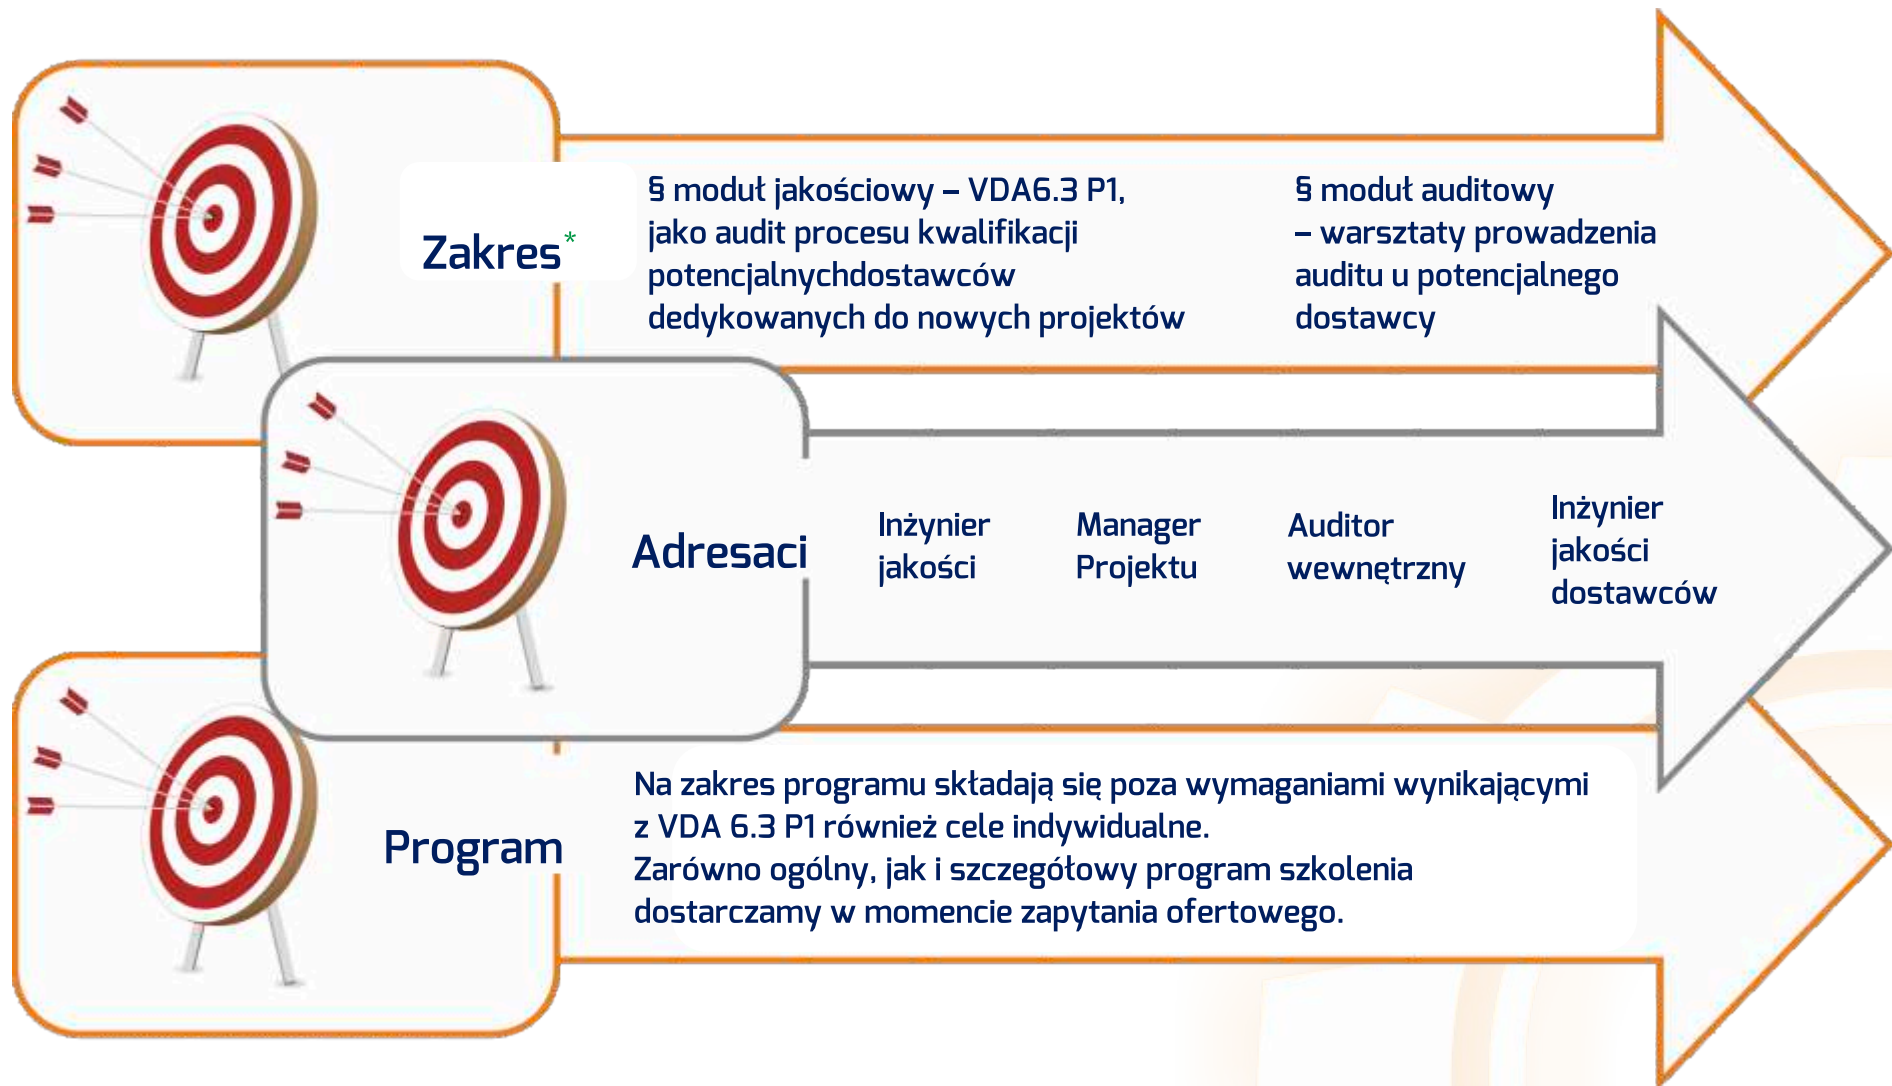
Zakres*

§ moduł jakościowy – VDA6.3 P1, jako audit procesu kwalifikacji potencjalnychdostawców dedykowanych do nowych projektów

§ moduł auditowy – warsztaty prowadzenia auditu u potencjalnego dostawcy

Adresaci

Inżynier jakości

Manager Projektu

Auditor wewnętrzny

Inżynier jakości dostawców

Program

Na zakres programu składają się poza wymaganiami wynikającymi z VDA 6.3 P1 również cele indywidualne.
Zarówno ogólny, jak i szczegółowy program szkolenia dostarczamy w momencie zapytania ofertowego.